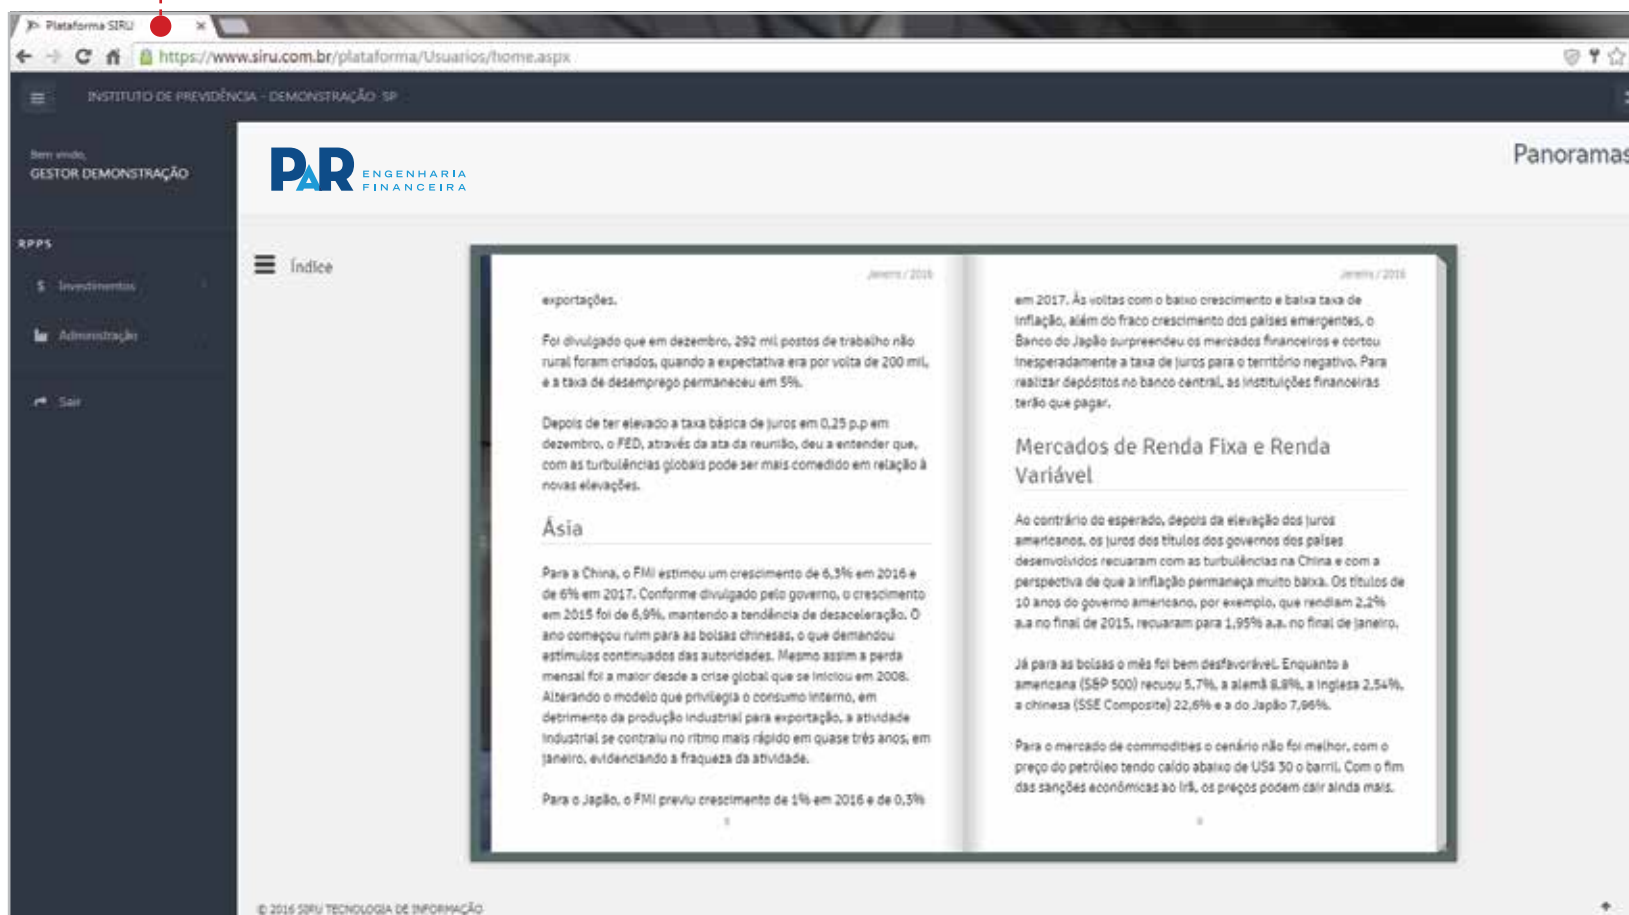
Plataforma SIRU ×

https://www.siru.com.br/plataforma/Usuarios/home.aspx

INSTITUTO DE PREVIDÊNCIA - DEMONSTRAÇÃO SP

Bem vindo,
GESTOR DEMONSTRAÇÃO

RPPS

$ Investimentos

Administração

Sair

PAR ENGENHARIA FINANCEIRA

Panoramas

Índice

Janeiro / 2016

exportações.

Foi divulgado que em dezembro, 292 mil postos de trabalho não rural foram criados, quando a expectativa era por volta de 200 mil, e a taxa de desemprego permaneceu em 5%.

Depois de ter elevado a taxa básica de juros em 0,25 p.p em dezembro, o FED, através da ata da reunião, deu a entender que, com as turbulências globais pode ser mais comedido em relação à novas elevações.

Ásia

Para a China, o FMI estimou um crescimento de 6,3% em 2016 e de 6% em 2017. Conforme divulgado pelo governo, o crescimento em 2015 foi de 6,9%, mantendo a tendência de desaceleração. O ano começou ruim para as bolsas chinesas, o que demandou estímulos continuados das autoridades. Mesmo assim a perda mensal foi a maior desde a crise global que se iniciou em 2008. Alterando o modelo que privilegia o consumo interno, em detrimento da produção industrial para exportação, a atividade industrial se contraiu no ritmo mais rápido em quase três anos, em janeiro, evidenciando a fraqueza da atividade.

Para o Japão, o FMI previu crescimento de 1% em 2016 e de 0,3%

Janeiro / 2016

em 2017. Às voltas com o baixo crescimento e baixa taxa de inflação, além do fraco crescimento dos países emergentes, o Banco do Japão surpreendeu os mercados financeiros e cortou inesperadamente a taxa de juros para o território negativo. Para realizar depósitos no banco central, as instituições financeiras terão que pagar.

Mercados de Renda Fixa e Renda Variável

Ao contrário do esperado, depois da elevação dos juros americanos, os juros dos títulos dos governos dos países desenvolvidos recuaram com as turbulências na China e com a perspectiva de que a inflação permaneça muito baixa. Os títulos de 10 anos do governo americano, por exemplo, que rendiam 2,2% a.a no final de 2015, recuaram para 1,95% a.a. no final de janeiro.

Já para as bolsas o mês foi bem desfavorável. Enquanto a americana (S&P 500) recuou 5,7%, a alemã 8,8%, a inglesa 2,54%, a chinesa (SSE Composite) 22,6% e a do Japão 7,96%.

Para o mercado de commodities o cenário não foi melhor, com o preço do petróleo tendo caído abaixo de US$ 30 o barril. Com o fim das sanções econômicas ao Irã, os preços podem cair ainda mais.

© 2016 SIRU TECNOLOGIA DE INFORMAÇÃO